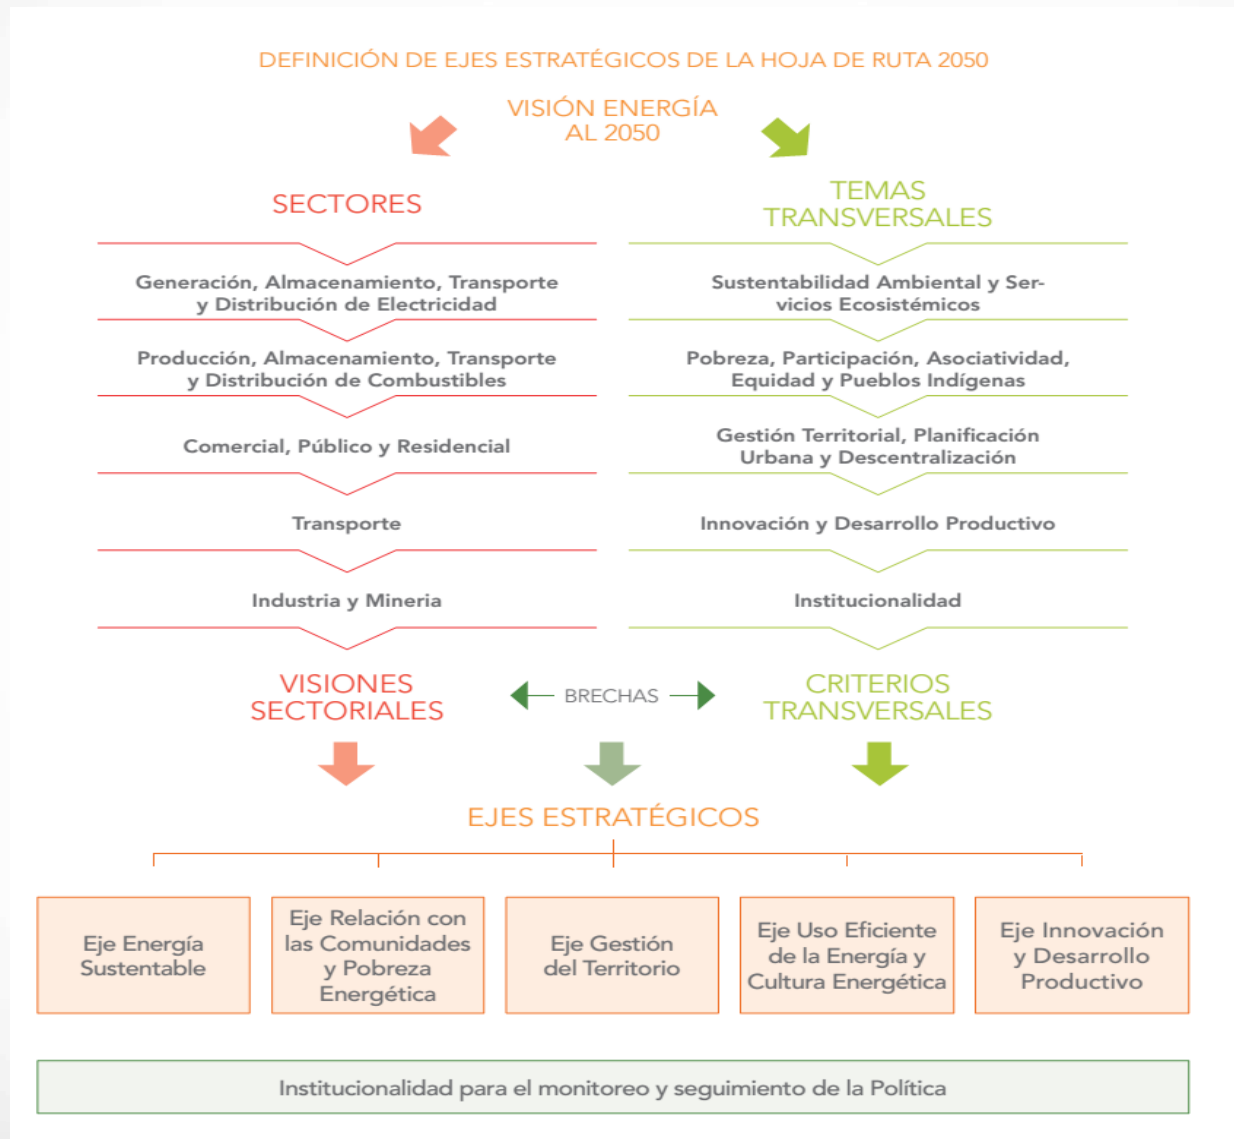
DEFINICIÓN DE EJES ESTRATÉGICOS DE LA HOJA DE RUTA 2050

VISIÓN ENERGÍA AL 2050

SECTORES

Generación, Almacenamiento, Transporte y Distribución de Electricidad

Producción, Almacenamiento, Transporte y Distribución de Combustibles

Comercial, Público y Residencial

Transporte

Industria y Mineria

TEMAS TRANSVERSALES

Sustentabilidad Ambiental y Servicios Ecosistémicos

Pobreza, Participación, Asociatividad, Equidad y Pueblos Indígenas

Gestión Territorial, Planificación Urbana y Descentralización

Innovación y Desarrollo Productivo

Institucionalidad

VISIONES SECTORIALES

BRECHAS

CRITERIOS TRANSVERSALES

EJES ESTRATÉGICOS

Eje Energía Sustentable

Eje Relación con las Comunidades y Pobreza Energética

Eje Gestión del Territorio

Eje Uso Eficiente de la Energía y Cultura Energética

Eje Innovación y Desarrollo Productivo

Institucionalidad para el monitoreo y seguimiento de la Política